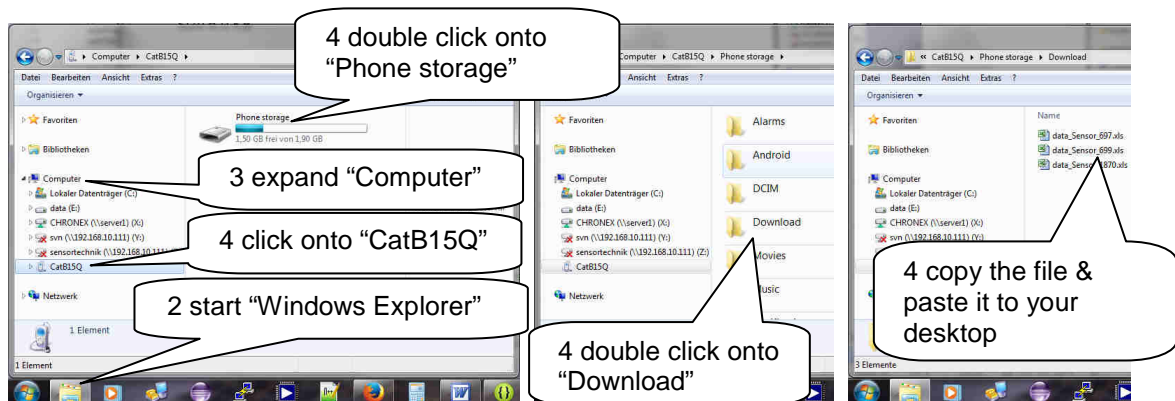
Computer ▸ CatB15Q ▸

Datei Bearbeiten Ansicht Extras ?

Organisieren ▾

Favoriten

Bibliotheken

Computer

Lokaler Datenträger (C:)

data (E:)

CHRONEX (\\server1) (X:)

svn (\\192.168.10.111) (Y:)

sensortechnik (\\192.168.10.111) (Z:)

CatB15Q

Netzwerk

Phone storage

1,50 GB frei von 1,90 GB

1 Element

1 Element

4 double click onto "Phone storage"

3 expand "Computer"

4 click onto "CatB15Q"

2 start "Windows Explorer"

Computer ▸ CatB15Q ▸ Phone storage ▸

Ansicht Extras ?

Favoriten

Bibliotheken

Computer

Lokaler Datenträger (C:)

data (E:)

CHRONEX (\\server1) (X:)

svn (\\192.168.10.111) (Y:)

sensortechnik (\\192.168.10.111) (Z:)

CatB15Q

Netzwerk

Alarms

Android

DCIM

Download

Movies

Music

4 double click onto "Download"

« CatB15Q ▸ Phone storage ▸ Download

Datei Bearbeiten Ansicht Extras ?

Organisieren ▾

Favoriten

Bibliotheken

Computer

Lokaler Datenträger (C:)

data (E:)

CHRONEX (\\server1) (X:)

svn (\\192.168.10.111) (Y:)

Name

data_Sensor_697.xls

data_Sensor_699.xls

data_Sensor_870.xls

4 copy the file & paste it to your desktop

3 Elemente